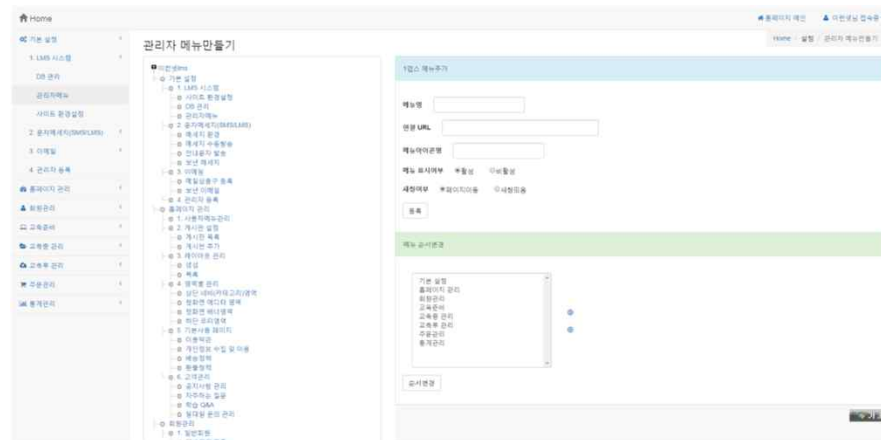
Home

홈페이지 메인 이민정님 접속중

기본 설정
1. LMS 시스템
DB 관리
관리자메뉴
사이트 환경설정
2. 문자메세지(SMS/LMS)
3. 이메일
4. 관리자 등록
홈페이지 관리
회원관리
교육관리
교육원 관리
교육용 관리
주문관리
통계관리

관리자 메뉴만들기

Home / 설정 / 관리자 메뉴만들기

이런엘ms
기본 설정
1. LMS 시스템
사이트 환경설정
DB 관리
관리자메뉴
2. 문자메세지(SMS/LMS)
메세지 환경
메세지 수동발송
안내문자 발송
보낸 메세지
3. 이메일
메일발송주 등록
보낸 이메일
4. 관리자 등록
홈페이지 관리
1. 사용자메뉴관리
2. 게시판 설정
게시판 목록
게시판 추가
3. 레이아웃 관리
생성
목록
4. 영역별 관리
상단 네비(카테고리)영역
맞춤편 에디터 영역
맞춤편 배너영역
하단 푸터영역
5. 기본사용 페이지
이용약관
개인정보 수집 및 이용
배송정책
환불정책
6. 고객관리
공지사항 관리
자주하는 질문
학습 Q&A
일대일 문의 관리
회원관리
1. 일반회원

1뎁스 메뉴추가

메뉴명
연결 URL
메뉴아이콘명
메뉴 표시여부 활성 비활성
새창여부 페이지이동 새창띄움
등록

메뉴 순서변경

기본 설정
홈페이지 관리
회원관리
교육관리
교육원 관리
교육용 관리
주문관리
통계관리

순서변경